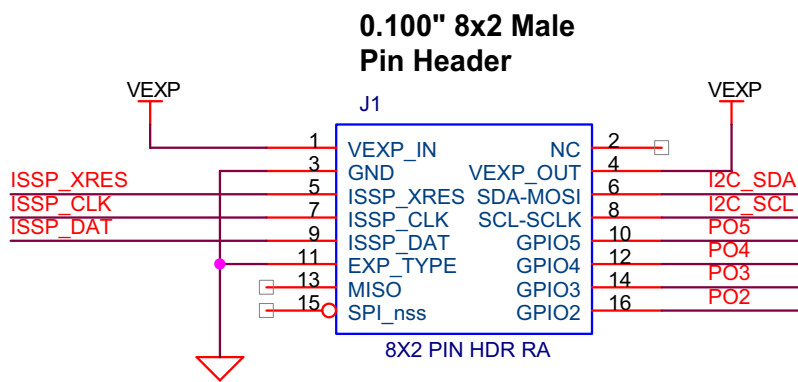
0.100" 8x2 Male Pin Header

J1

VEXP

VEXP

ISSP_XRES

ISSP_CLK

ISSP_DAT

1 VEXP_IN
3 GND
5 ISSP_XRES
7 ISSP_CLK
9 ISSP_DAT
11 EXP_TYPE
13 MISO
15 SPI_nss

NC 2
VEXP_OUT 4
SDA-MOSI 6
SCL-SCLK 8
GPIO5 10
GPIO4 12
GPIO3 14
GPIO2 16

I2C_SDA
I2C_SCL
PO5
PO4
PO3
PO2

8X2 PIN HDR RA